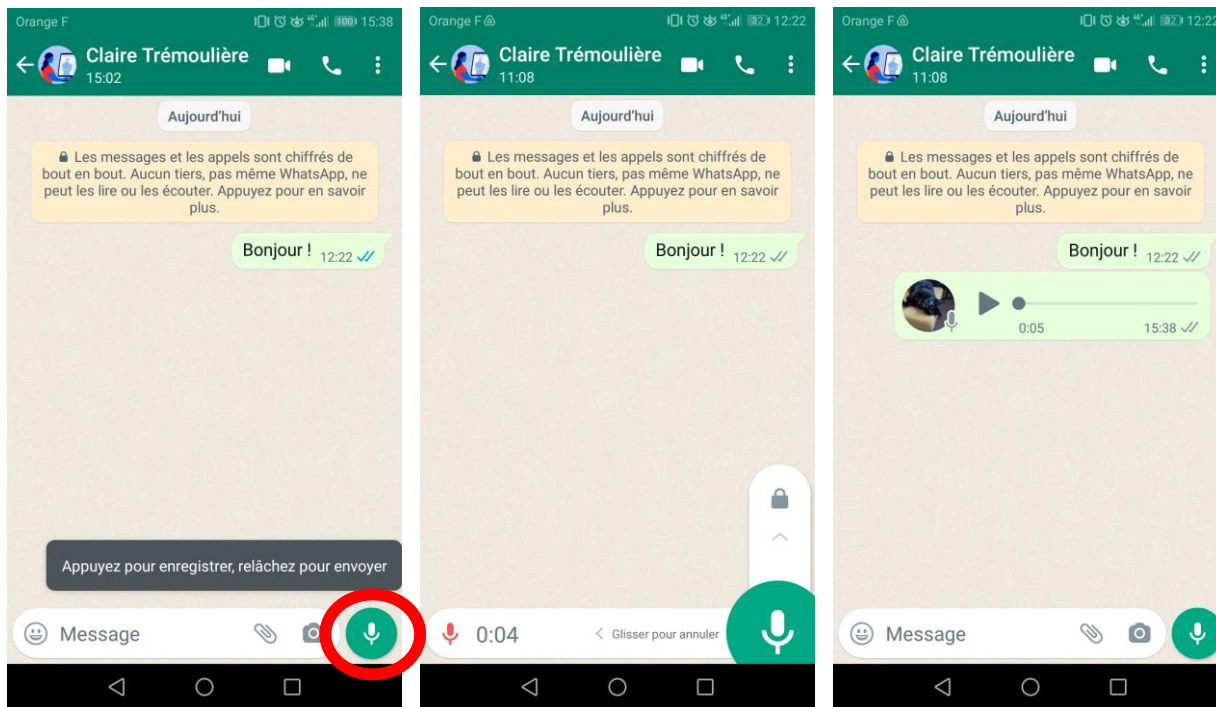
Orange F 100 15:38

Claire Trémoulière
15:02

Aujourd'hui

Les messages et les appels sont chiffrés de bout en bout. Aucun tiers, pas même WhatsApp, ne peut les lire ou les écouter. Appuyez pour en savoir plus.

Bonjour ! 12:22

Appuyez pour enregistrer, relâchez pour envoyer

Message

Orange F 32 12:22

Claire Trémoulière
11:08

Aujourd'hui

Les messages et les appels sont chiffrés de bout en bout. Aucun tiers, pas même WhatsApp, ne peut les lire ou les écouter. Appuyez pour en savoir plus.

Bonjour ! 12:22

0:04

Glisser pour annuler

Orange F 32 12:22

Claire Trémoulière
11:08

Aujourd'hui

Les messages et les appels sont chiffrés de bout en bout. Aucun tiers, pas même WhatsApp, ne peut les lire ou les écouter. Appuyez pour en savoir plus.

Bonjour ! 12:22

0:05 15:38

Message